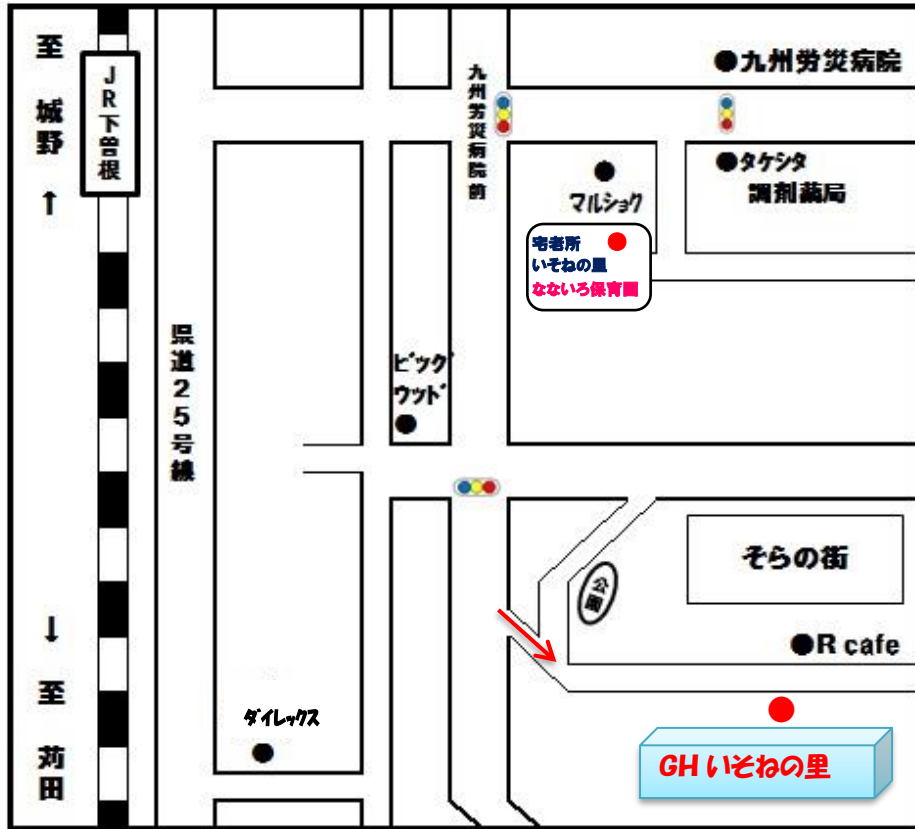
至
城野
↑

JR下曽根

九州労災病院前

●九州労災病院

●
マルショク

●タケシタ
調剤薬局

宅老所
いそねの里
なないろ保育園

県道25号線

ビッグウッド
●

そらの街

公園

●R cafe

↓
至
苅田

ダイレックス
●

GH いそねの里